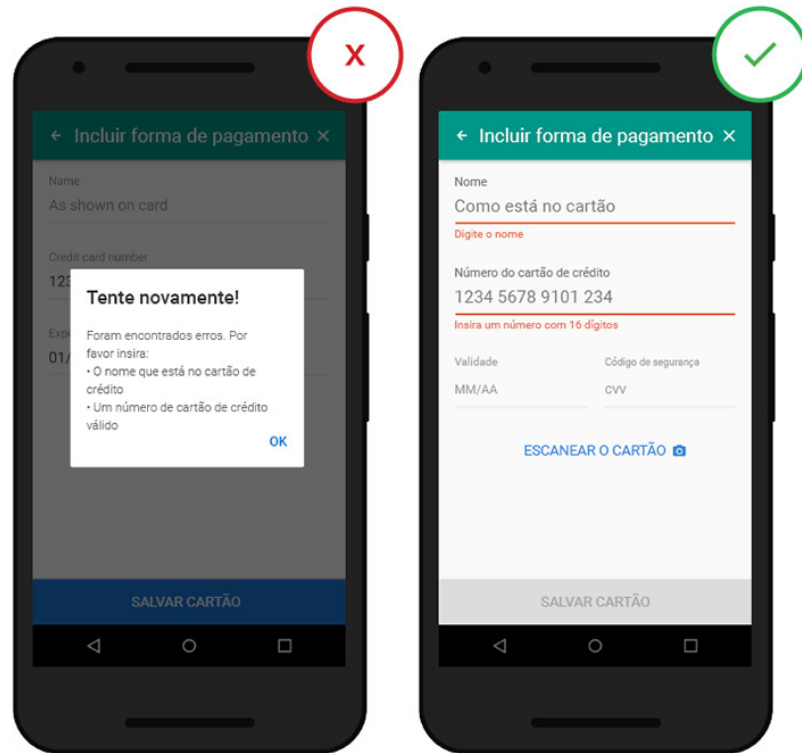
X

Incluir forma de pagamento ✕

Name
As shown on card

Credit card number
123

Exp
01/

Tente novamente!

Foram encontrados erros. Por favor insira:
• O nome que está no cartão de crédito
• Um número de cartão de crédito válido

OK

SALVAR CARTÃO

✓

Incluir forma de pagamento ✕

Nome
Como está no cartão
Digite o nome

Número do cartão de crédito
1234 5678 9101 234
Insira um número com 16 dígitos

Validade
MM/AA

Código de segurança
CVV

ESCANEAR O CARTÃO

SALVAR CARTÃO